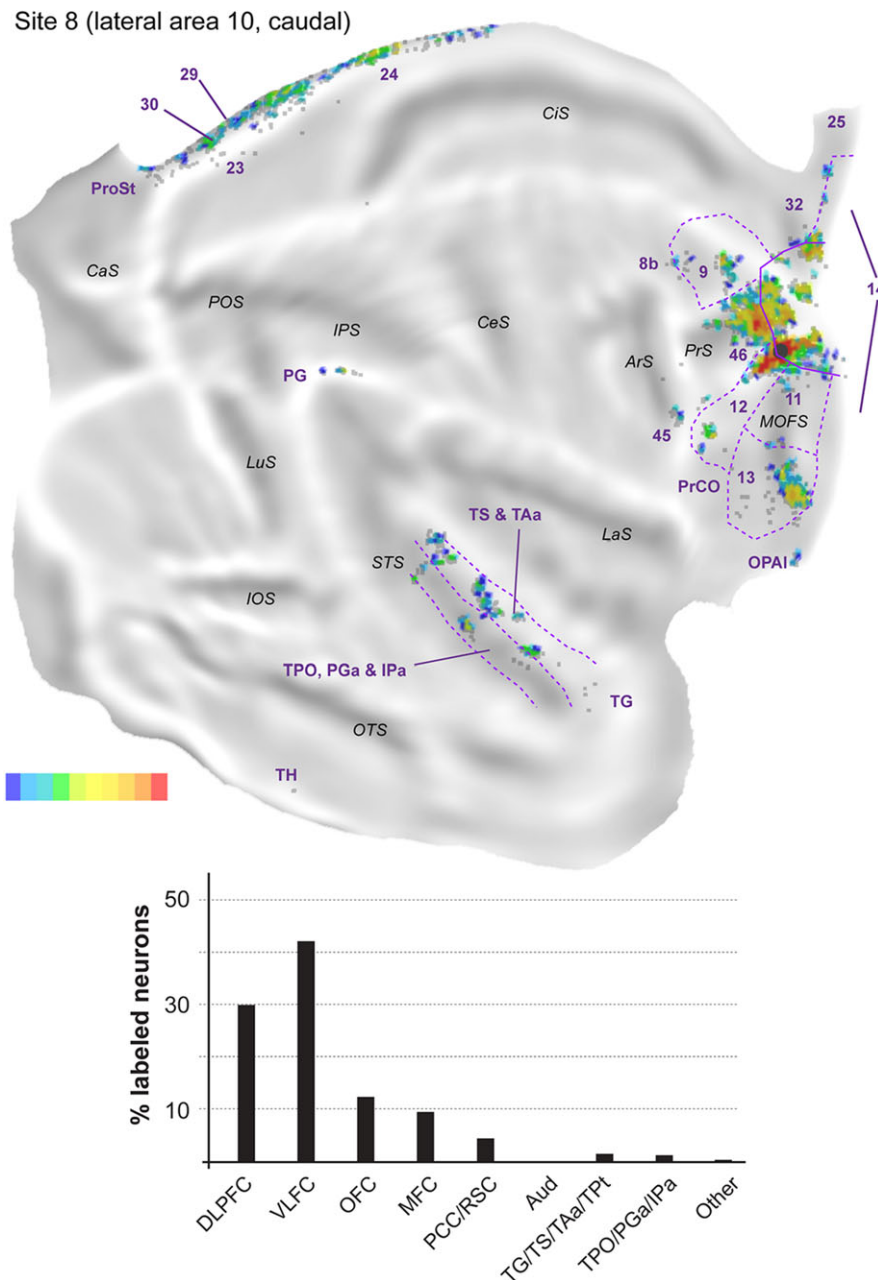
Site 8 (lateral area 10, caudal)

29
30
24
CiS
25
ProSt
23
32
CaS
8b
9
14
POS
IPS
CeS
PrS
46
ArS
PG
11
12
MOFS
45
LuS
PrCO
13
TS & TAa
LaS
STS
OPAI
IOS
TPO, PGa & IPa
TG
OTS
TH

% labeled neurons
50
30
10
DLPFC
VLFC
OFC
MFC
PCC/RSC
Aud
TG/TS/TAa/TPt
TPO/PGa/IPa
Other